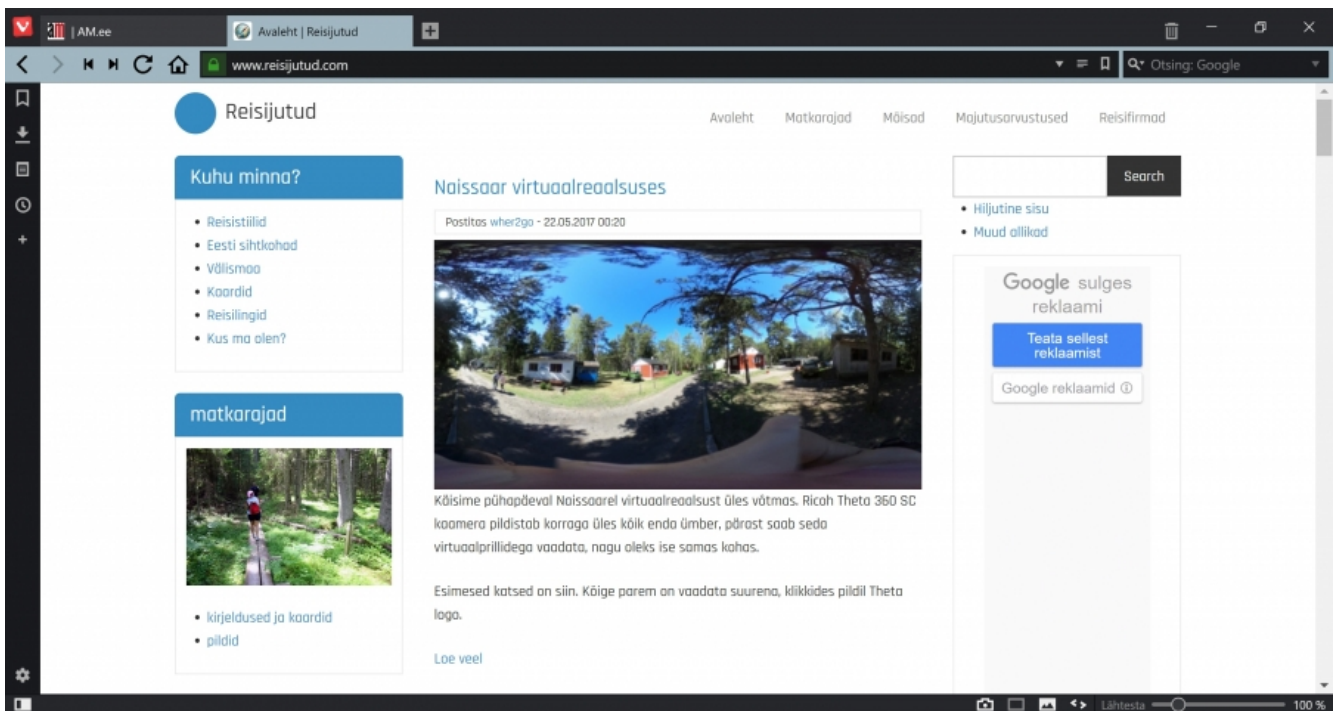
| AM.ee

Avaleht | Reisijutud

www.reisijutud.com

Otsing: Google

Reisijutud

Avaleht Matkarajad Mõisad Majutusarvustused Reisifirmad

Kuhu minna?

- Reisistiilid
- Eesti sihtkohad
- Välismaa
- Kaardid
- Reisilingid
- Kus ma olen?

matkarajad

- kirjeldused ja kaardid
- pildid

Naissaar virtuaalreaalsuses

Postitas wher2go - 22.05.2017 00:20

Käisime pühapäeval Naissaarel virtuaalreaalsust üles võtmas. Ricoh Theta 360 SC kaamera pildistab korraga üles kõik enda ümber, pärast saab seda virtuaalprillidega vaadata, nagu oleks ise samas kohas.

Esimesed katsed on siin. Kõige parem on vaadata suurena, klikkides pildil Theta logo.

Loe veel

Search

- Hiljutine sisu
- Muud allikad

Google sulges reklaami

Teata sellest reklaamist

Google reklaamid ⓘ

Lähtesta 100 %